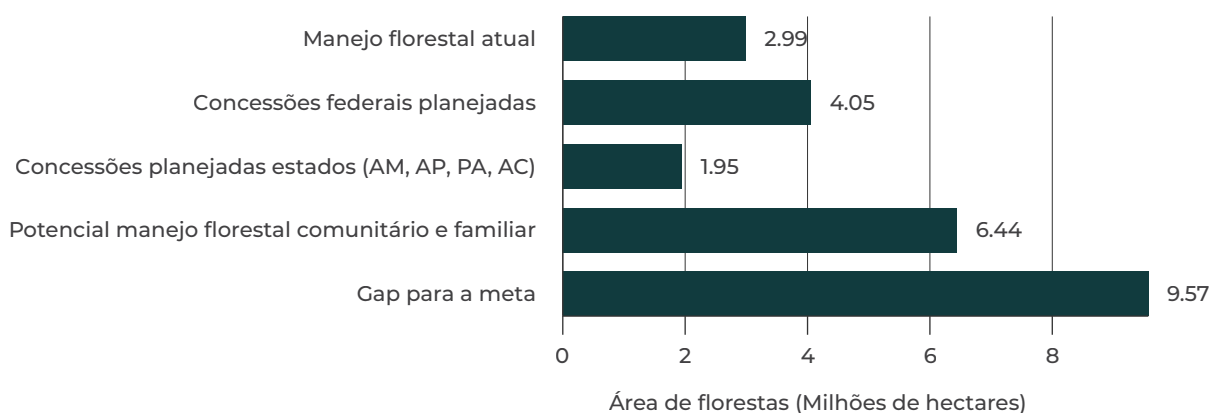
Manejo florestal atual
2.99
Concessões federais planejadas
4.05
Concessões planejadas estados (AM, AP, PA, AC)
1.95
Potencial manejo florestal comunitário e familiar
6.44
Gap para a meta
9.57
0
2
4
6
8
Área de florestas (Milhões de hectares)